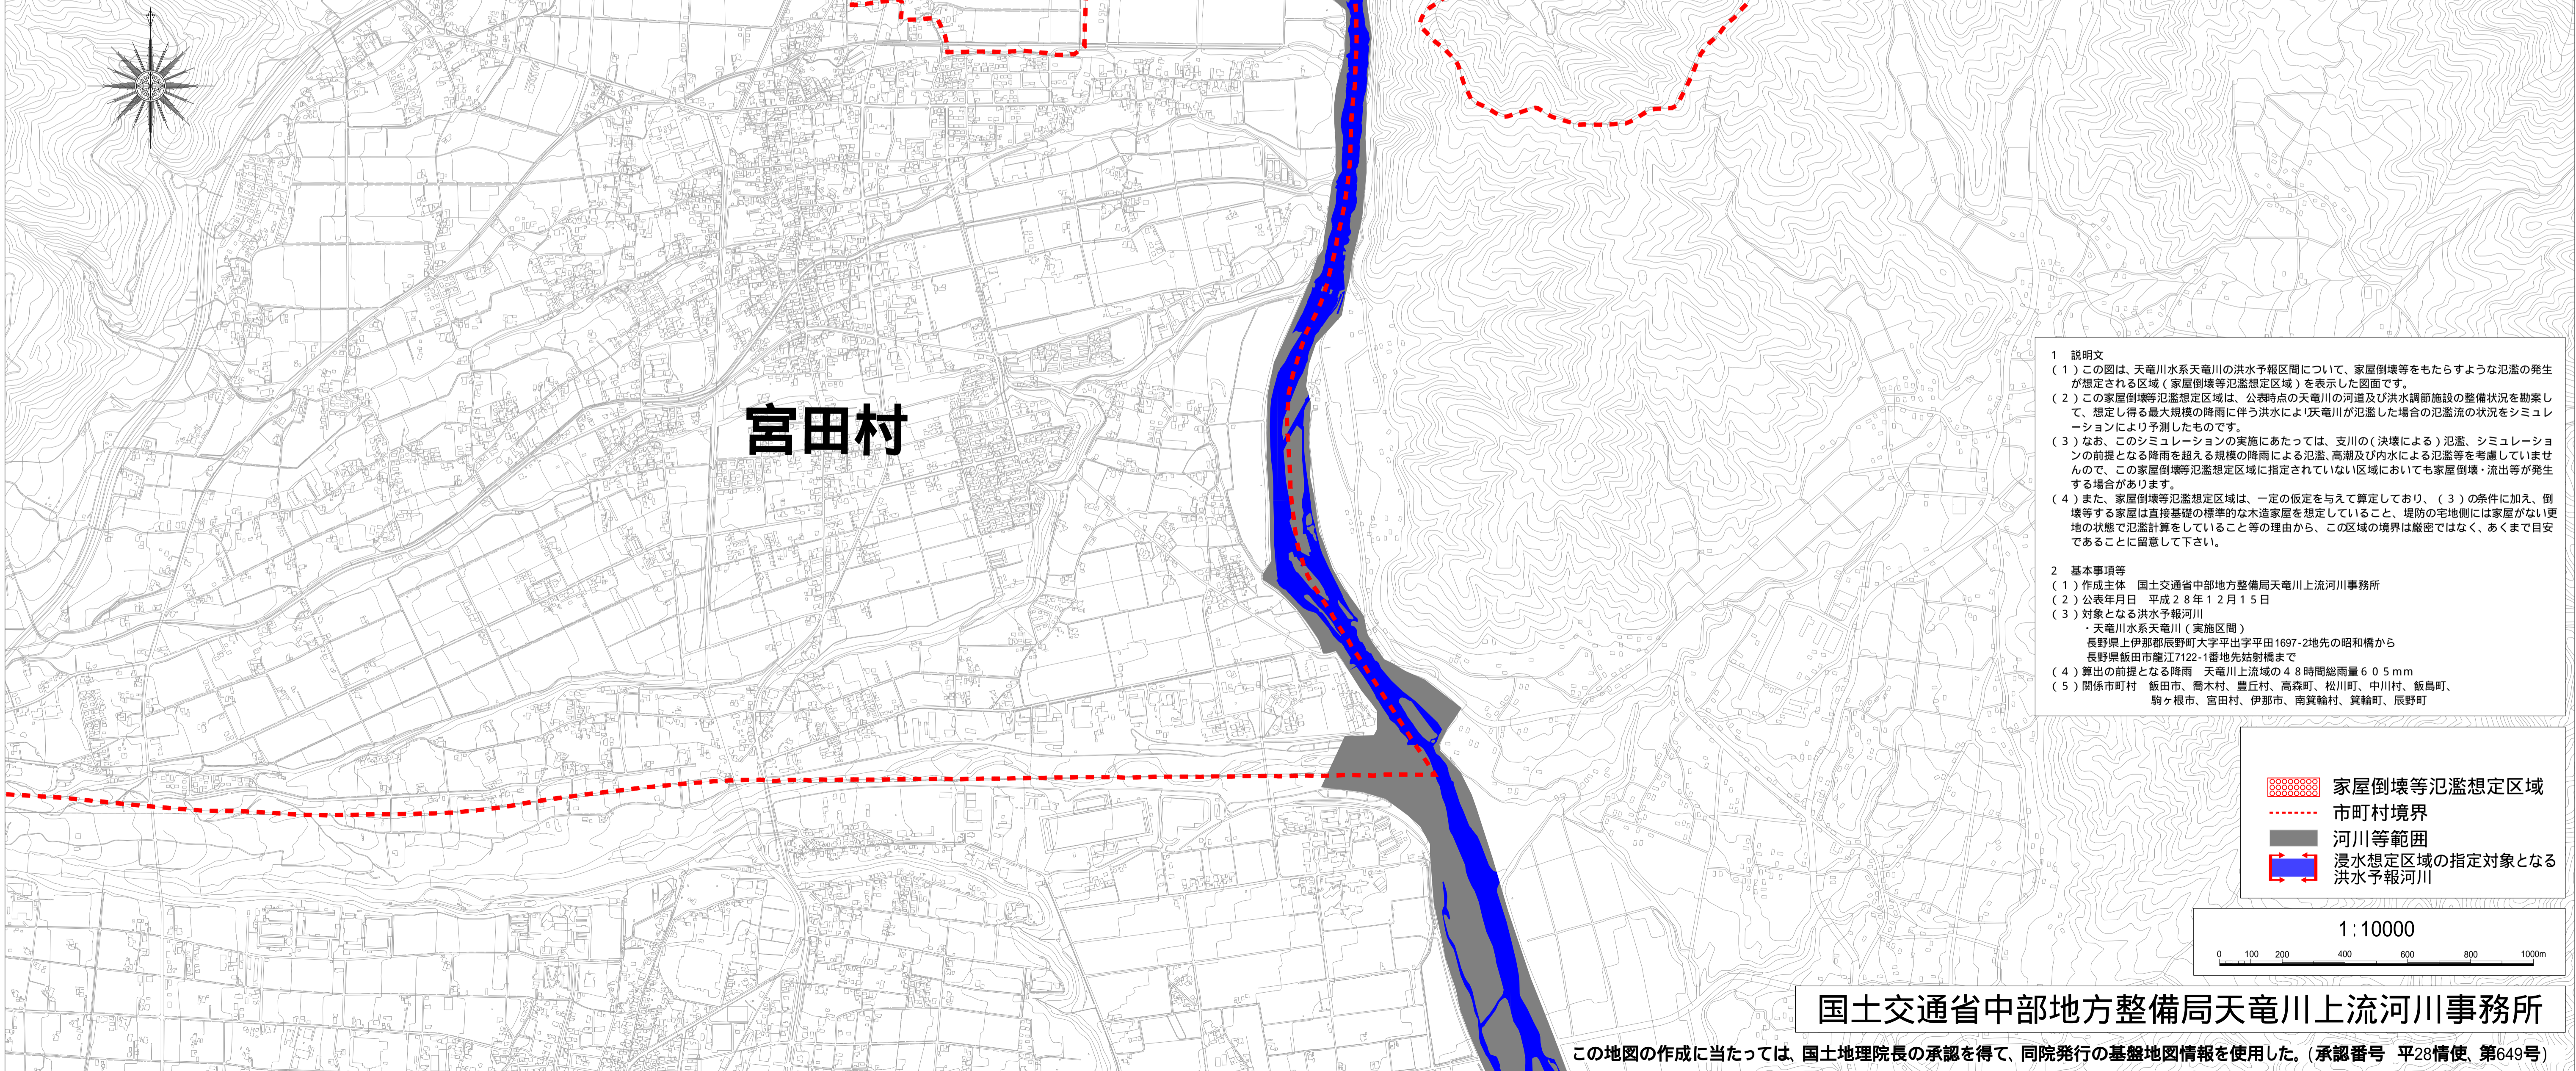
宮田村

1　説明文
（１）この図は、天竜川水系天竜川の洪水予報区間について、家屋倒壊等をもたらすような氾濫の発生が想定される区域（家屋倒壊等氾濫想定区域）を表示した図面です。
（２）この家屋倒壊等氾濫想定区域は、公表時点の天竜川の河道及び洪水調節施設の整備状況を勘案して、想定し得る最大規模の降雨に伴う洪水により天竜川が氾濫した場合の氾濫流の状況をシミュレーションにより予測したものです。
（３）なお、このシミュレーションの実施にあたっては、支川の（決壊による）氾濫、シミュレーションの前提となる降雨を超える規模の降雨による氾濫、高潮及び内水による氾濫等を考慮していませんので、この家屋倒壊等氾濫想定区域に指定されていない区域においても家屋倒壊・流出等が発生する場合があります。
（４）また、家屋倒壊等氾濫想定区域は、一定の仮定を与えて算定しており、（３）の条件に加え、倒壊等する家屋は直接基礎の標準的な木造家屋を想定していること、堤防の宅地側には家屋がない更地の状態で氾濫計算をしていること等の理由から、この区域の境界は厳密ではなく、あくまで目安であることに留意して下さい。

2　基本事項等
（１）作成主体　国土交通省中部地方整備局天竜川上流河川事務所
（２）公表年月日　平成２８年１２月１５日
（３）対象となる洪水予報河川
・天竜川水系天竜川（実施区間）
長野県上伊那郡辰野町大字平出字平田1697-2地先の昭和橋から
長野県飯田市龍江7122-1番地先姑射橋まで
（４）算出の前提となる降雨　天竜川上流域の４８時間総雨量６０５ｍｍ
（５）関係市町村　飯田市、喬木村、豊丘村、高森町、松川町、中川村、飯島町、駒ヶ根市、宮田村、伊那市、南箕輪村、箕輪町、辰野町

家屋倒壊等氾濫想定区域
市町村境界
河川等範囲
浸水想定区域の指定対象となる洪水予報河川

1:10000
0　100　200　400　600　800　1000m

国土交通省中部地方整備局天竜川上流河川事務所

この地図の作成に当たっては、国土地理院長の承認を得て、同院発行の基盤地図情報を使用した。（承認番号　平28情使、第649号）